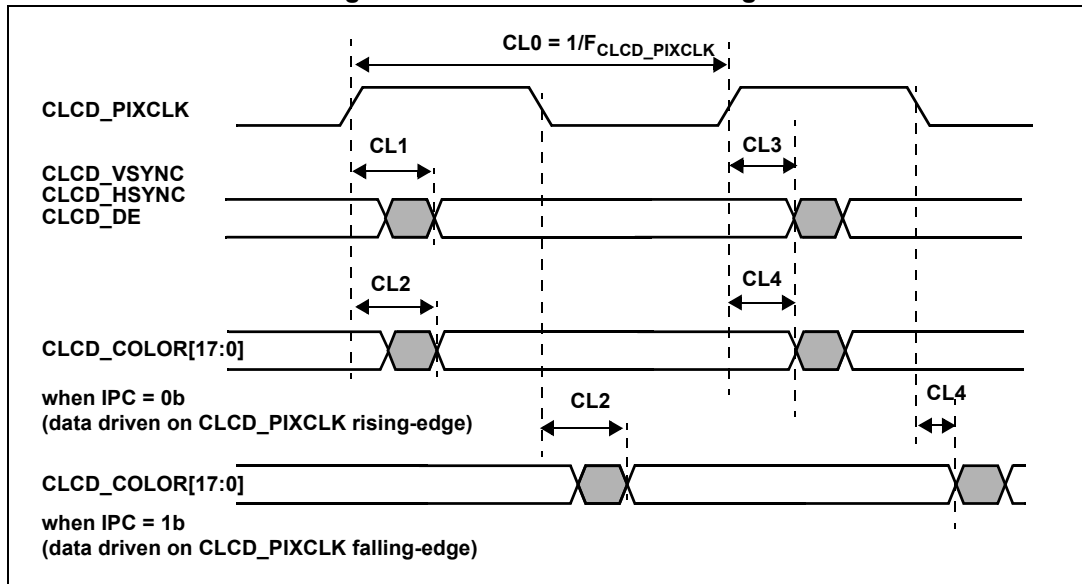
$CL0 = 1/F_{CLCD\_PIXCLK}$

CLCD_PIXCLK

CL1

CL3

CLCD_VSYNC
CLCD_HSYNC
CLCD_DE

CL2

CL4

CLCD_COLOR[17:0]

when IPC = 0b
(data driven on CLCD_PIXCLK rising-edge)

CL2

CL4

CLCD_COLOR[17:0]

when IPC = 1b
(data driven on CLCD_PIXCLK falling-edge)